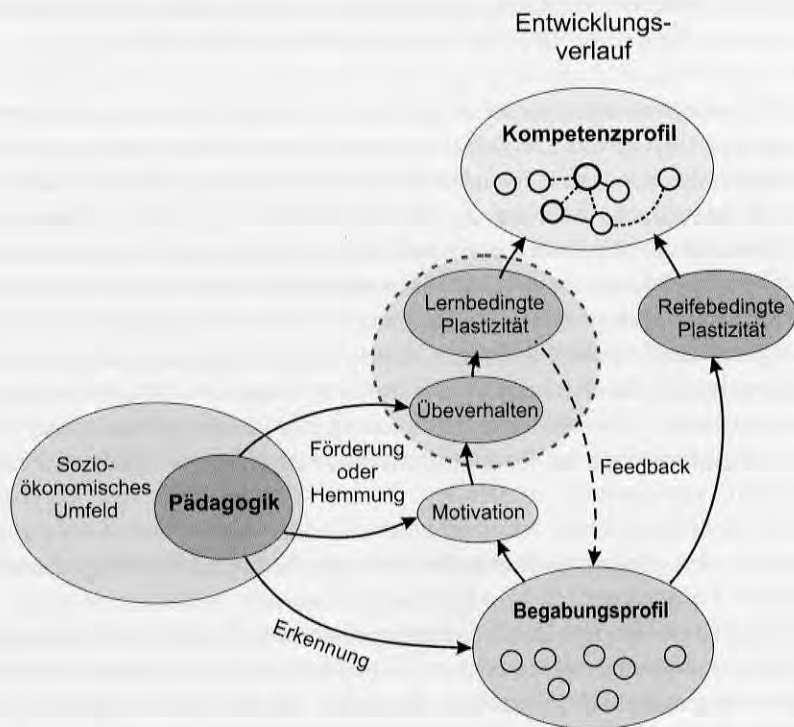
Entwicklungsverlauf

Kompetenzprofil

Lernbedingte Plastizität

Reifebedingte Plastizität

Übeverhalten

Förderung oder Hemmung

Feedback

Sozioökonomisches Umfeld

Pädagogik

Motivation

Begabungsprofil

Erkennung